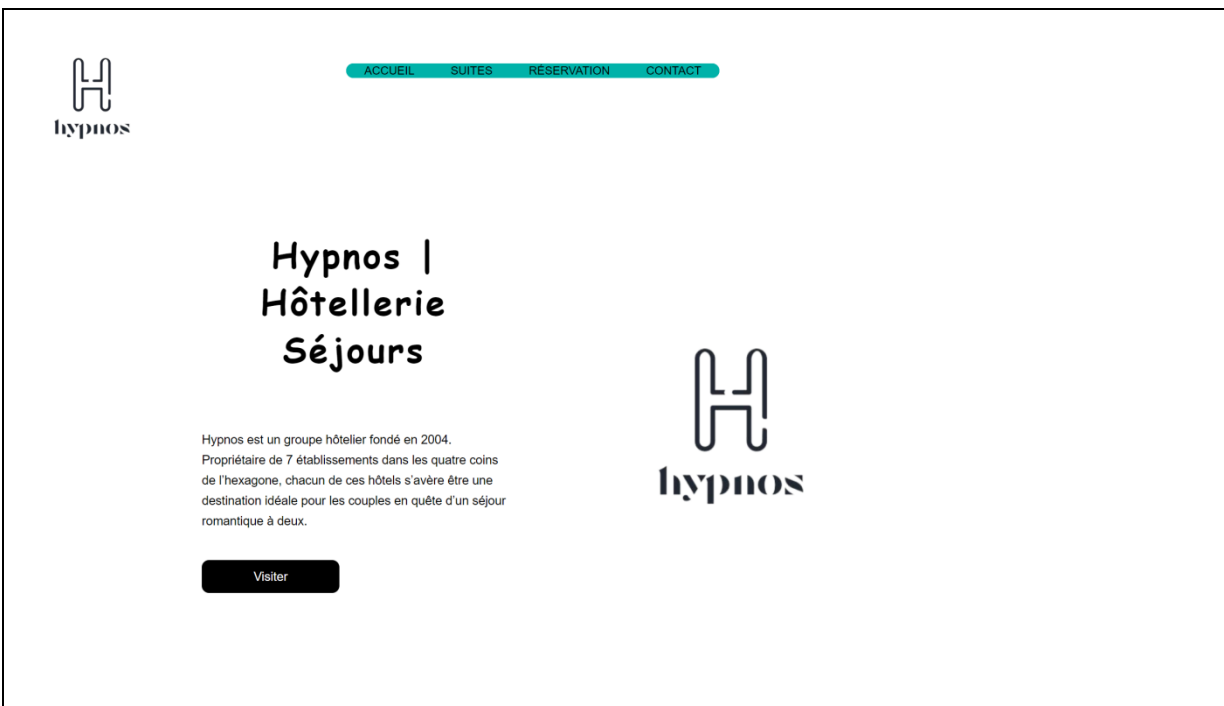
H
hypnos

ACCUEIL SUITES RÉSERVATION CONTACT

Hypnos | Hôtellerie Séjours

Hypnos est un groupe hôtelier fondé en 2004. Propriétaire de 7 établissements dans les quatre coins de l'hexagone, chacun de ces hôtels s'avère être une destination idéale pour les couples en quête d'un séjour romantique à deux.

Visiter

H
hypnos